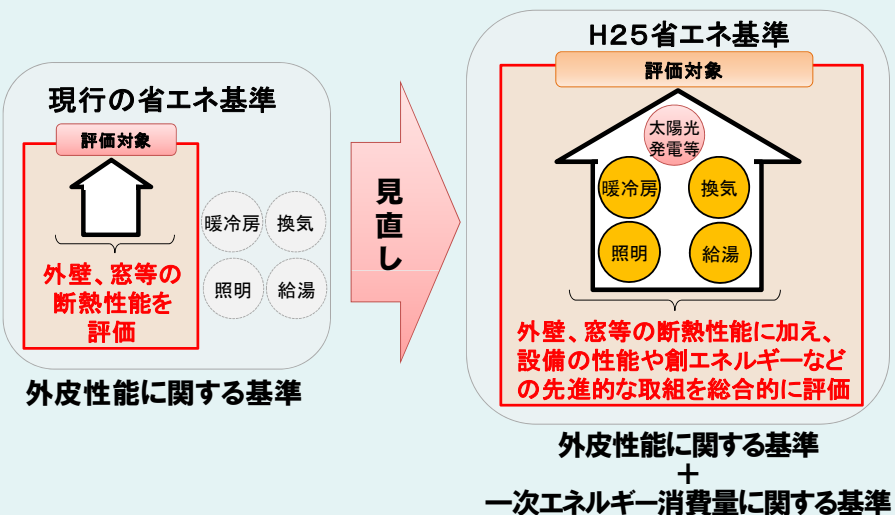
現行の省エネ基準

評価対象

外壁、窓等の断熱性能を評価

暖冷房

換気

照明

給湯

外皮性能に関する基準

見直し

H25省エネ基準

評価対象

太陽光発電等

暖冷房

換気

照明

給湯

外壁、窓等の断熱性能に加え、設備の性能や創エネルギーなどの先進的な取組を総合的に評価

外皮性能に関する基準
＋
一次エネルギー消費量に関する基準